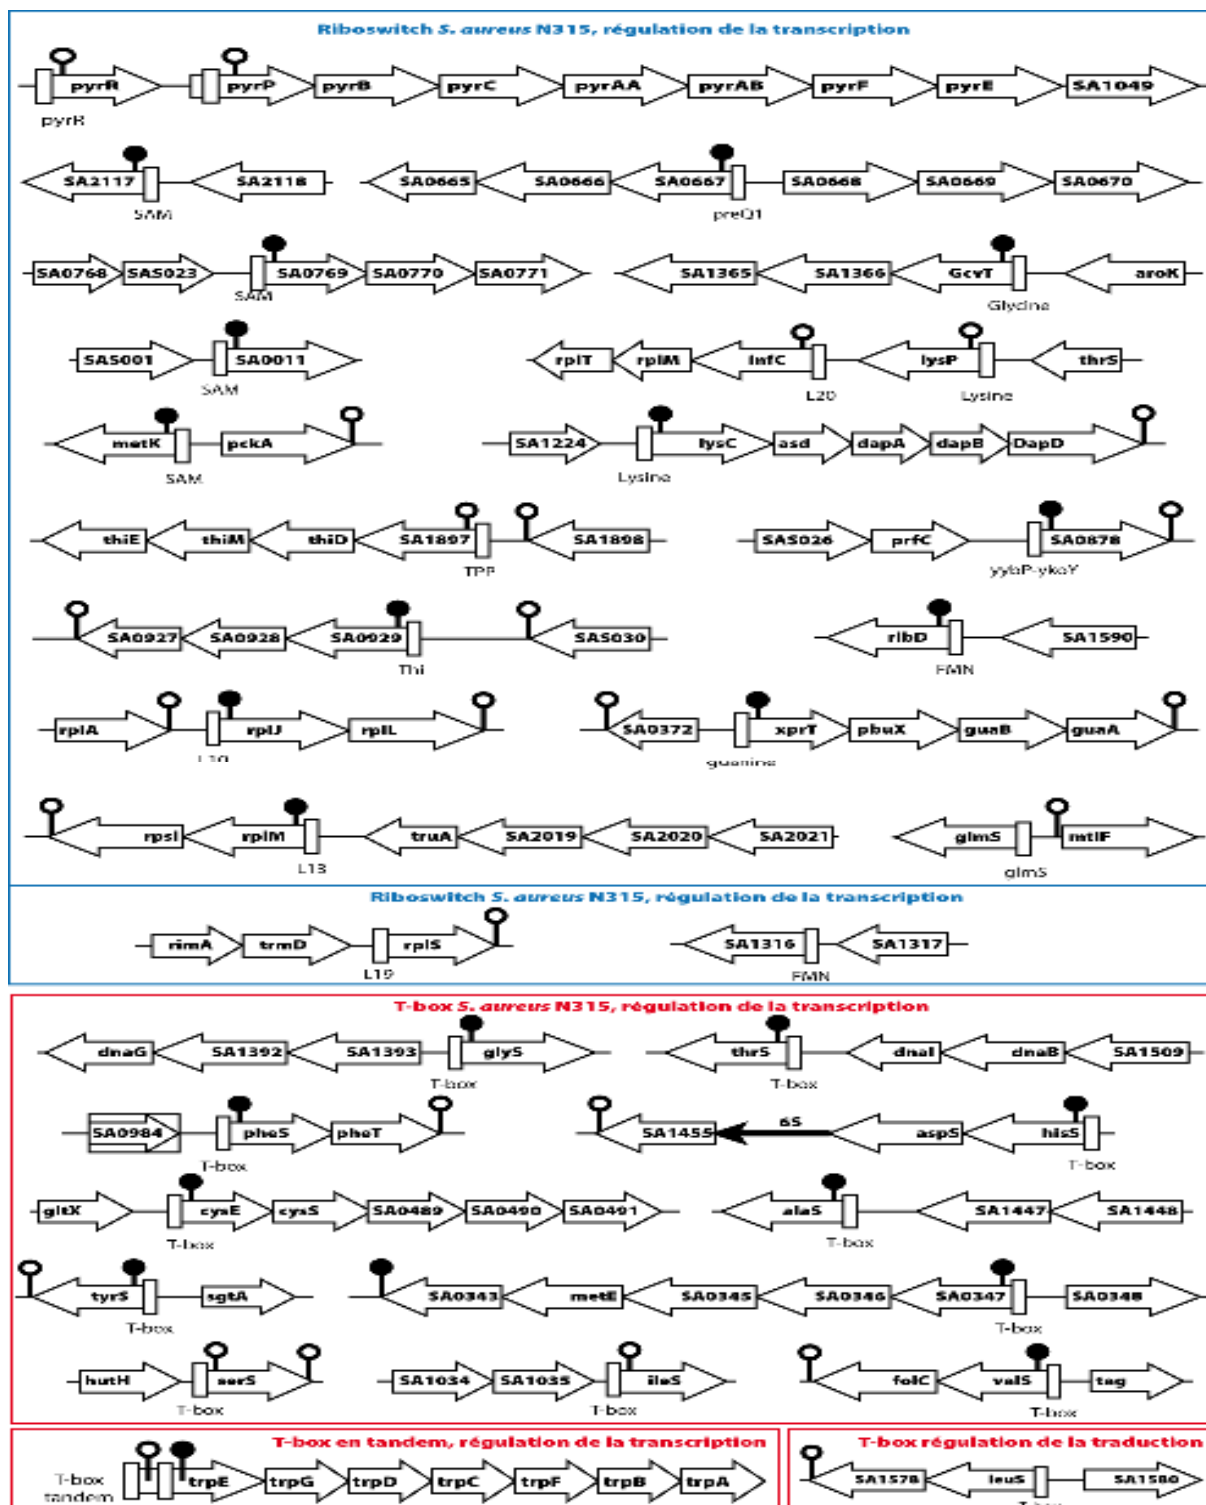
Riboswitch S. aureus N315, régulation de la transcription

pyrR pyrP pyrB pyrC pyrAA pyrAB pyrF pyrE SA1049
pyrR

SA2117 SA2118
SAM
SA0665 SA0666 SA0667 SA0668 SA0669 SA0670
preQ1

SA0768 SA5023 SA0769 SA0770 SA0771
SAM
SA1365 SA1366 GcvT aroK
Glycine

SA5001 SA0011
SAM
rplT rplM infC lysP thrS
L20 Lysine

metK pckA
SAM
SA1224 lysC asd dapA dapB DapD
Lysine

thiE thiM thiD SA1897 SA1898
TPP
SA5026 prfC SA0878
yybP-ykoY

SA0927 SA0928 SA0929 SA5030
Thi
ribD SA1590
FMN

rplA rplJ rplL
L10
SA0372 xprT pbuX guaB guaA
guanine

rpsI rplM truA SA2019 SA2020 SA2021
L13
glmS mtlF
glmS

Riboswitch S. aureus N315, régulation de la transcription

rimA trmD rplS
L19
SA1316 SA1317
FMN

T-box S. aureus N315, régulation de la transcription

dnaG SA1392 SA1393 glyS
T-box
thrS dnaI dnaB SA1509
T-box

SA0984 pheS pheT
T-box
SA1455 6S aspS hisS
T-box

gltX cysE cysS SA0489 SA0490 SA0491
T-box
alaS SA1447 SA1448
T-box

tyrS sgtA
T-box
SA0343 metE SA0345 SA0346 SA0347 SA0348
T-box

hutH serS
T-box
SA1034 SA1035 ileS
T-box
folC valS tag
T-box

T-box en tandem, régulation de la transcription
T-box tandem
trpE trpG trpD trpC trpF trpB trpA

T-box régulation de la traduction
SA1578 leuS SA1580
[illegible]